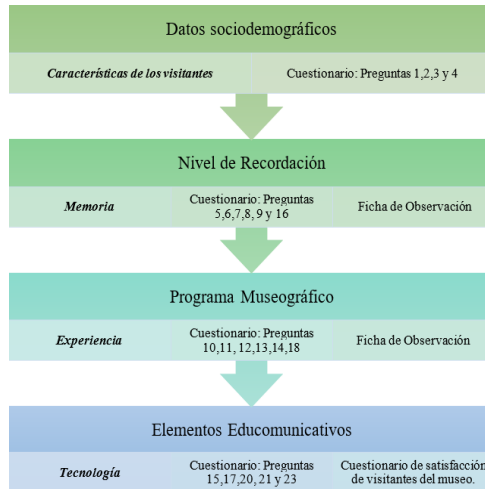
Datos sociodemográficos

Características de los visitantes

Cuestionario: Preguntas 1,2,3 y 4

Nivel de Recordación

Memoria

Cuestionario: Preguntas 5,6,7,8, 9 y 16

Ficha de Observación

Programa Museográfico

Experiencia

Cuestionario: Preguntas 10,11, 12,13,14,18

Ficha de Observación

Elementos Educomunicativos

Tecnología

Cuestionario: Preguntas 15,17,20, 21 y 23

Cuestionario de satisfacción de visitantes del museo.